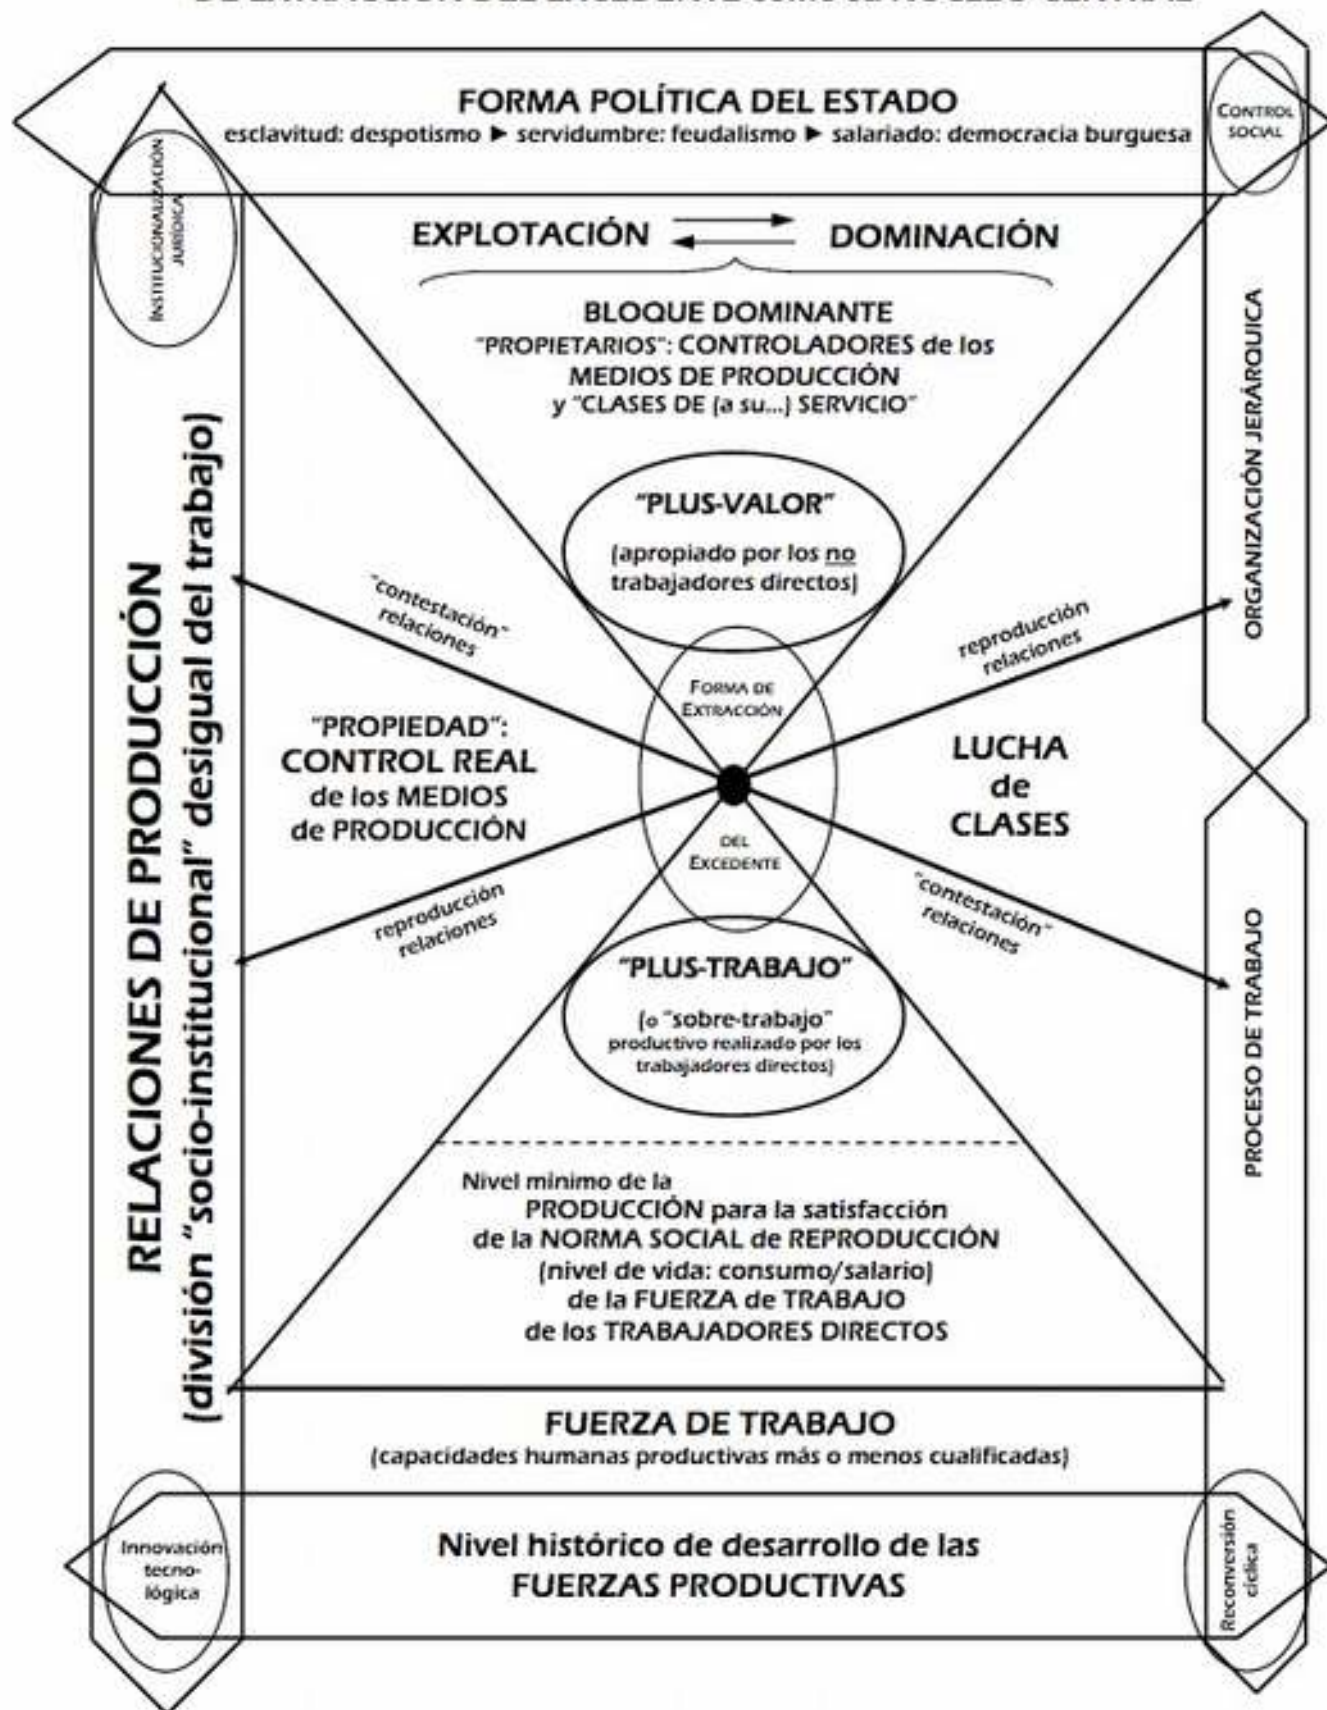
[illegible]

FORMA POLÍTICA DEL ESTADO
esclavitud: despotismo ► servidumbre: feudalismo ► salariado: democracia burguesa

CONTROL SOCIAL

INSTITUCIONALIZACIÓN JURÍDICA

EXPLOTACIÓN DOMINACIÓN

BLOQUE DOMINANTE
"PROPIETARIOS": CONTROLADORES de los MEDIOS DE PRODUCCIÓN y "CLASES DE (a su...) SERVICIO"

ORGANIZACIÓN JERÁRQUICA

RELACIONES DE PRODUCCIÓN
(división "socio-institucional" desigual del trabajo)

"PLUS-VALOR"
(apropiado por los no trabajadores directos)

"contestación" relaciones

reproducción relaciones

FORMA DE EXTRACCIÓN

"PROPIEDAD": CONTROL REAL de los MEDIOS de PRODUCCIÓN

LUCHA de CLASES

DEL EXCEDENTE

reproducción relaciones

"contestación" relaciones

PROCESO DE TRABAJO

"PLUS-TRABAJO"
(o "sobre-trabajo" productivo realizado por los trabajadores directos)

Nivel mínimo de la PRODUCCIÓN para la satisfacción de la NORMA SOCIAL de REPRODUCCIÓN (nivel de vida: consumo/salario) de la FUERZA de TRABAJO de los TRABAJADORES DIRECTOS

FUERZA DE TRABAJO
(capacidades humanas productivas más o menos cualificadas)

Innovación tecno-lógica

Nivel histórico de desarrollo de las FUERZAS PRODUCTIVAS

Reconversión cíclica